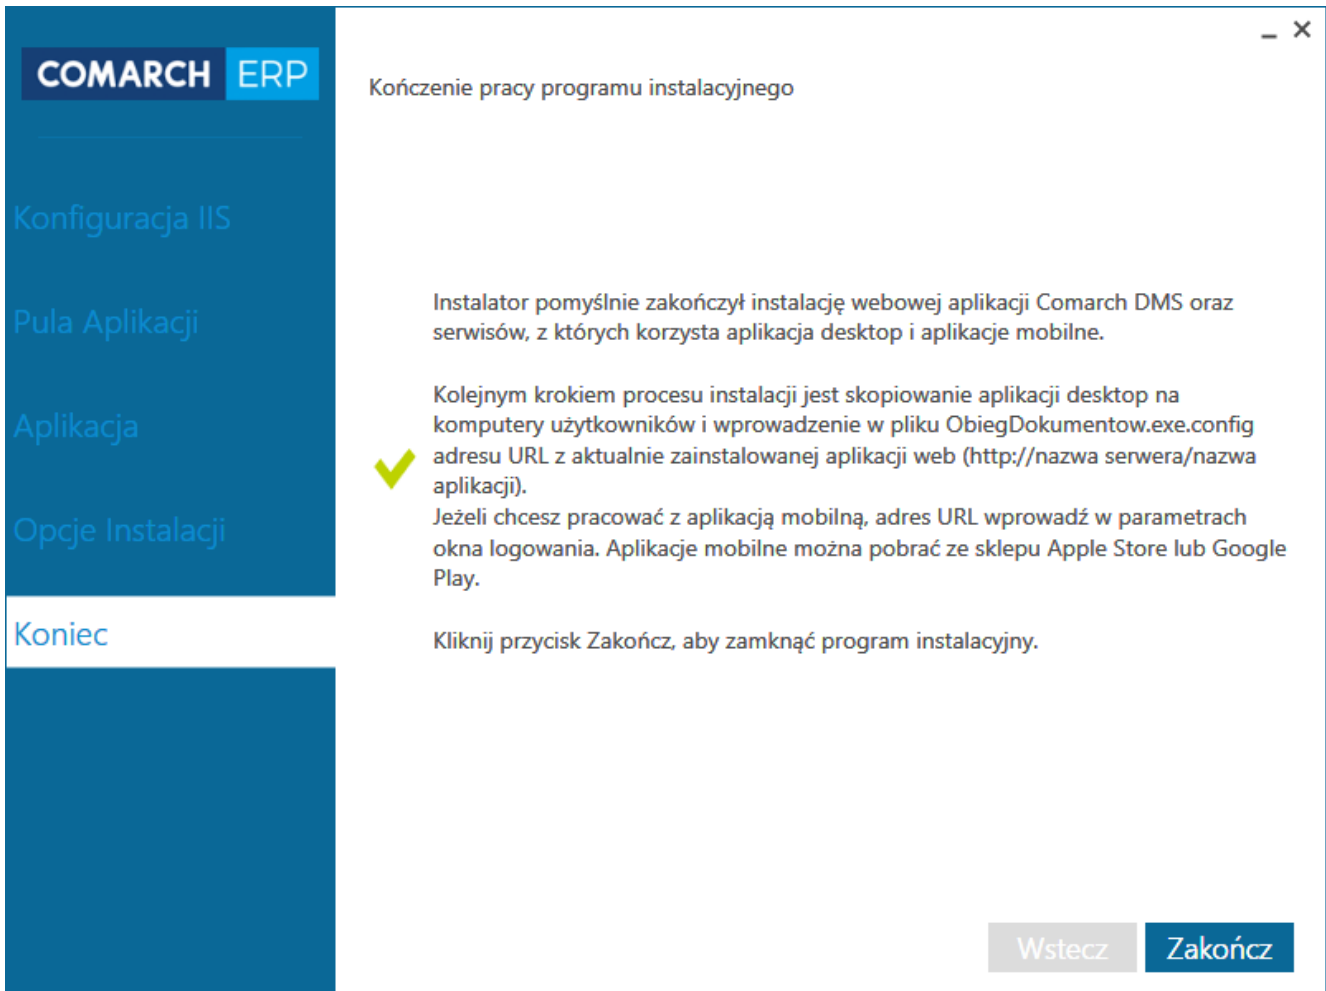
COMARCH ERP

Konfiguracja IIS

Pula Aplikacji

Aplikacja

Opcje Instalacji

Koniec

_ ✕

Kończenie pracy programu instalacyjnego

Instalator pomyślnie zakończył instalację webowej aplikacji Comarch DMS oraz serwisów, z których korzysta aplikacja desktop i aplikacje mobilne.

Kolejnym krokiem procesu instalacji jest skopiowanie aplikacji desktop na komputery użytkowników i wprowadzenie w pliku ObiegDokumentow.exe.config adresu URL z aktualnie zainstalowanej aplikacji web (http://nazwa serwera/nazwa aplikacji).
Jeżeli chcesz pracować z aplikacją mobilną, adres URL wprowadź w parametrach okna logowania. Aplikacje mobilne można pobrać ze sklepu Apple Store lub Google Play.

Kliknij przycisk Zakończ, aby zamknąć program instalacyjny.

Wstecz

Zakończ